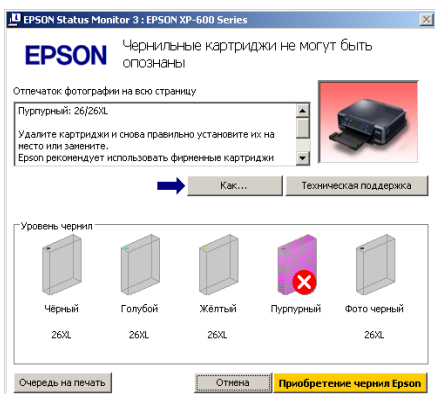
EPSON Status Monitor 3 : EPSON XP-600 Series

EPSON Чернильные картриджи не могут быть опознаны

Отпечаток фотографии на всю страницу

Пурпурный: 26/26XL

Удалите картриджи и снова правильно установите их на место или замените.
Epson рекомендует использовать фирменные картриджи

Как...

Техническая поддержка

Уровень чернил

Чёрный
26XL

Голубой
26XL

Жёлтый
26XL

Пурпурный

Фото черный
26XL

Очередь на печать

Отмена

Приобретение чернил Epson